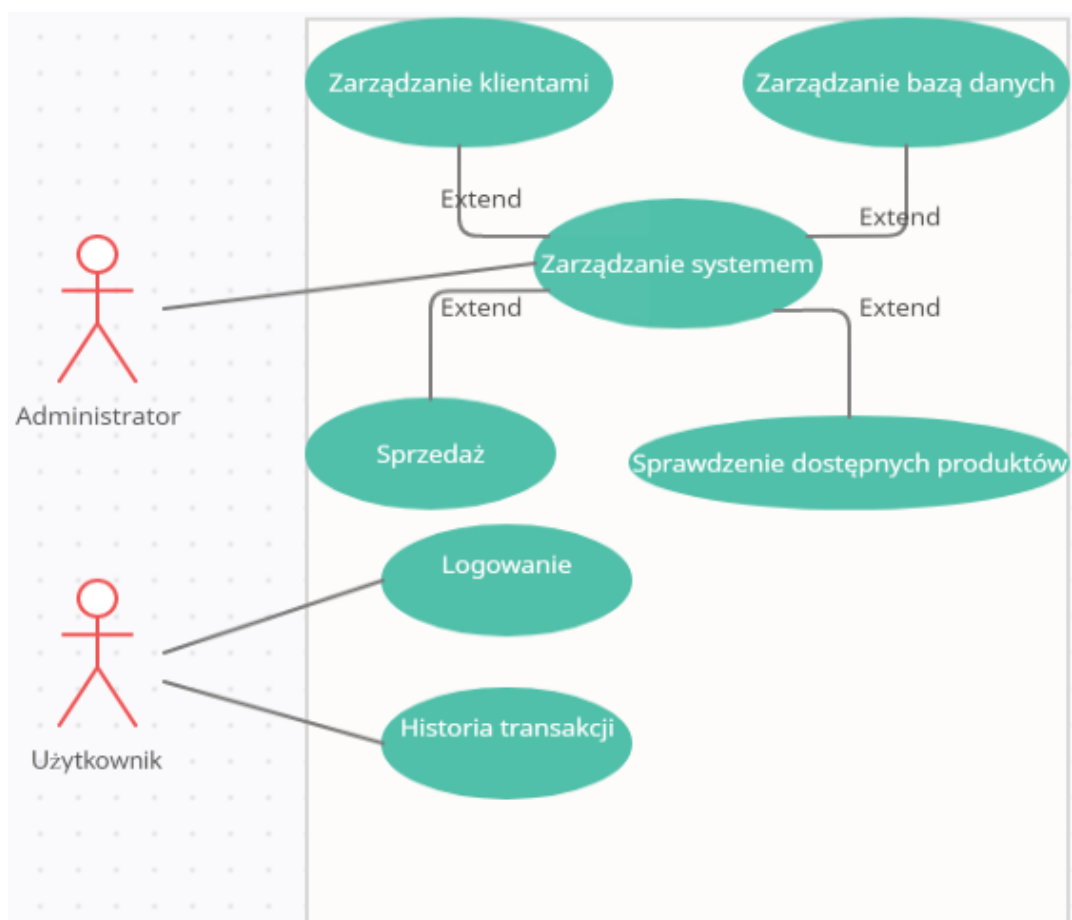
Zarządzanie klientami

Zarządzanie bazą danych

Extend

Extend

Zarządzanie systemem

Extend

Extend

Administrator

Sprzedaż

Sprawdzenie dostępnych produktów

Logowanie

Historia transakcji

Użytkownik